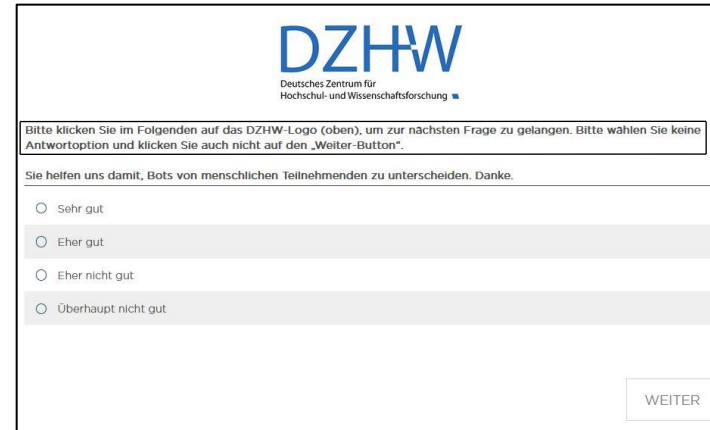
DZHW
Deutsches Zentrum für Hochschul- und Wissenschaftsforschung

Bitte klicken Sie im Folgenden auf das DZHW-Logo (oben), um zur nächsten Frage zu gelangen. Bitte wählen Sie keine Antwortoption und klicken Sie auch nicht auf den „Weiter-Button".

Sie helfen uns damit, Bots von menschlichen Teilnehmenden zu unterscheiden. Danke.

Sehr gut

Eher gut

Eher nicht gut

Überhaupt nicht gut

WEITER